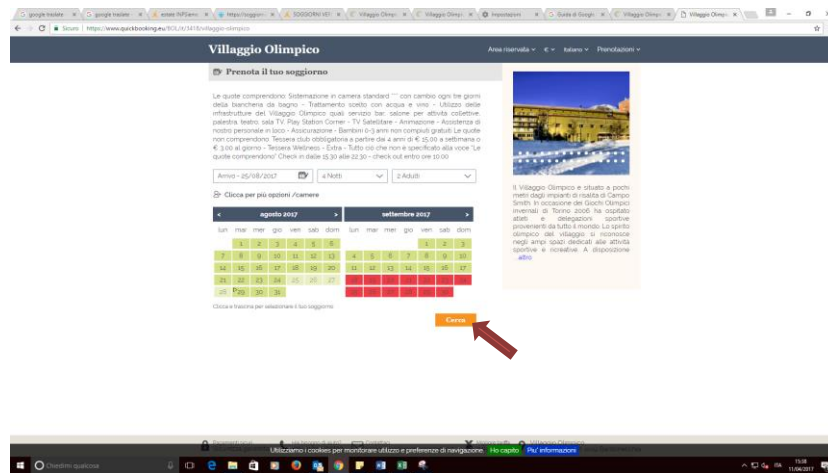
google traslate | google traslate | estate INPSiemi | https://soggiorni | SOGGIORNI VEI | Villaggio Olimpi | Villaggio Olimpi | Impostazioni | Guida di Google | Villaggio Olimpi | Villaggio Olimpi

Sicuro | https://www.quickbooking.eu/BOL/it/3418/villaggio-olimpico

Villaggio Olimpico

Area riservata ∨ € ∨ Italiano ∨ Prenotazioni ∨

Prenota il tuo soggiorno

Le quote comprendono Sistemazione in camera standard *** con cambio ogni tre giorni della biancheria da bagno - Trattamento scelto con acqua e vino - Utilizzo delle infrastrutture del Villaggio Olimpico quali servizio bar, salone per attività collettive, palestra, teatro, sala TV, Play Station Corner - TV Satellitare - Animazione - Assistenza di nostro personale in loco - Assicurazione - Bambini 0-3 anni non compiuti gratuiti Le quote non comprendono Tessera club obbligatoria a partire dai 4 anni di € 15,00 a settimana o € 3,00 al giorno - Tessera Wellness - Extra - Tutto ciò che non è specificato alla voce "Le quote comprendono" Check in dalle 15.30 alle 22.30 - check out entro ore 10.00

Arrivo - 25/08/2017 | 4 Notti | 2 Adulti

Clicca per più opzioni /camere

| lun | mar | mer | gio | ven | sab | dom |
|---|---|---|---|---|---|---|
| | 1 | 2 | 3 | 4 | 5 | 6 |
| 7 | 8 | 9 | 10 | 11 | 12 | 13 |
| 14 | 15 | 16 | 17 | 18 | 19 | 20 |
| 21 | 22 | 23 | 24 | 25 | 26 | 27 |
| 28 | 29 | 30 | 31 | | | |

agosto 2017

| lun | mar | mer | gio | ven | sab | dom |
|---|---|---|---|---|---|---|
| | | | | 1 | 2 | 3 |
| 4 | 5 | 6 | 7 | 8 | 9 | 10 |
| 11 | 12 | 13 | 14 | 15 | 16 | 17 |
| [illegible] | | | | | | |

settembre 2017

Clicca e trascina per selezionare il tuo soggiorno

Cerca

Il Villaggio Olimpico è situato a pochi metri dagli impianti di risalita di Campo Smith. In occasione dei Giochi Olimpici Invernali di Torino 2006 ha ospitato atleti e delegazioni sportive provenienti da tutto il mondo. Lo spirito olimpico del villaggio si riconosce negli ampi spazi dedicati alle attività sportive e ricreative. A disposizione ...altro

Utilizziamo i cookies per monitorare utilizzo e preferenze di navigazione. Ho capito Piu' informazioni

Chiedimi qualcosa

15:08
11/04/2017